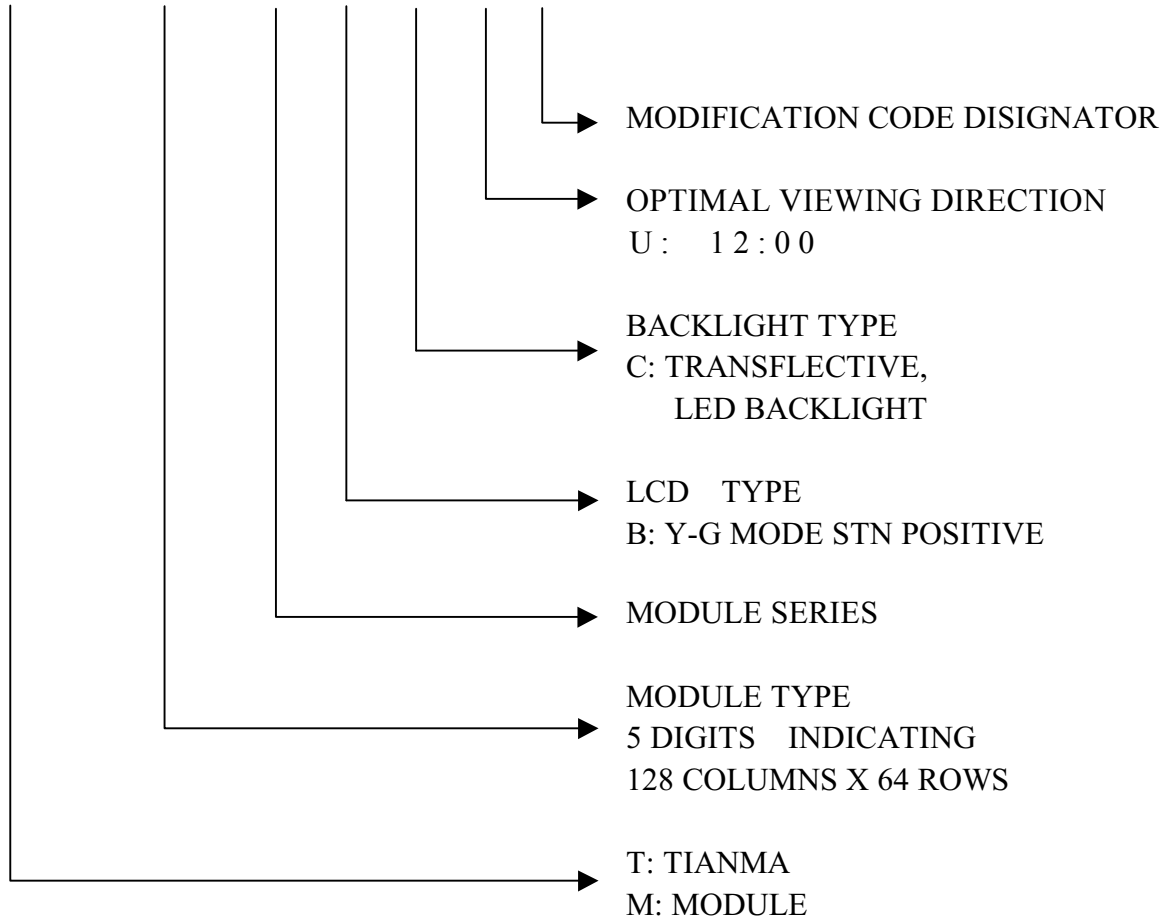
MODIFICATION CODE DISIGNATOR

OPTIMAL VIEWING DIRECTION
U: 12:00

BACKLIGHT TYPE
C: TRANSFLECTIVE,
LED BACKLIGHT

LCD TYPE
B: Y-G MODE STN POSITIVE

MODULE SERIES

MODULE TYPE
5 DIGITS INDICATING
128 COLUMNS X 64 ROWS

T: TIANMA
M: MODULE